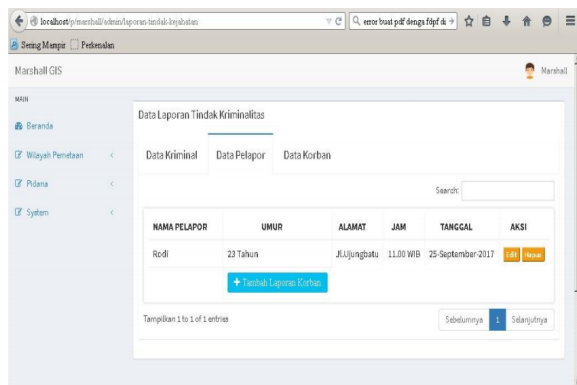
localhost/p/marshall/admin/laporan-tindak-kejahatan

error buat pdf denga fdpf di

Sering Mampir   Perkenalan

Marshall GIS

Marshall

MAIN

Beranda

Wilayah Pemetaan

Pidana

System

Data Laporan Tindak Kriminalitas

Data Kriminal   Data Pelapor   Data Korban

Search:

| NAMA PELAPOR | UMUR | ALAMAT | JAM | TANGGAL | AKSI |
|---|---|---|---|---|---|
| Rodi | 23 Tahun | Jl.Ujungbatu | 11.00 WIB | 25-September-2017 | Edit Hapus |
| | + Tambah Laporan Korban | | | | |

Tampilkan 1 to 1 of 1 entries

Sebelumnya   1   Selanjutnya